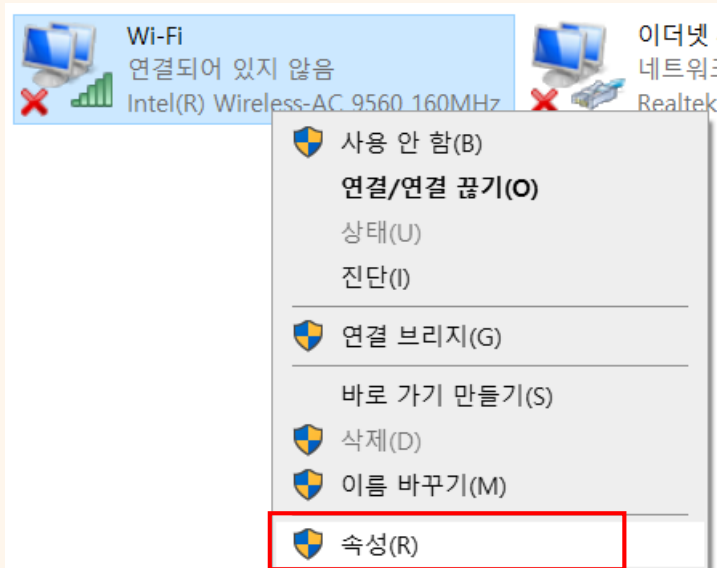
Wi-Fi
연결되어 있지 않음
Intel(R) Wireless-AC 9560 160MHz

이더넷
네트워크
Realtek

사용 안 함(B)
연결/연결 끊기(O)
상태(U)
진단(I)

연결 브리지(G)

바로 가기 만들기(S)
삭제(D)
이름 바꾸기(M)

속성(R)